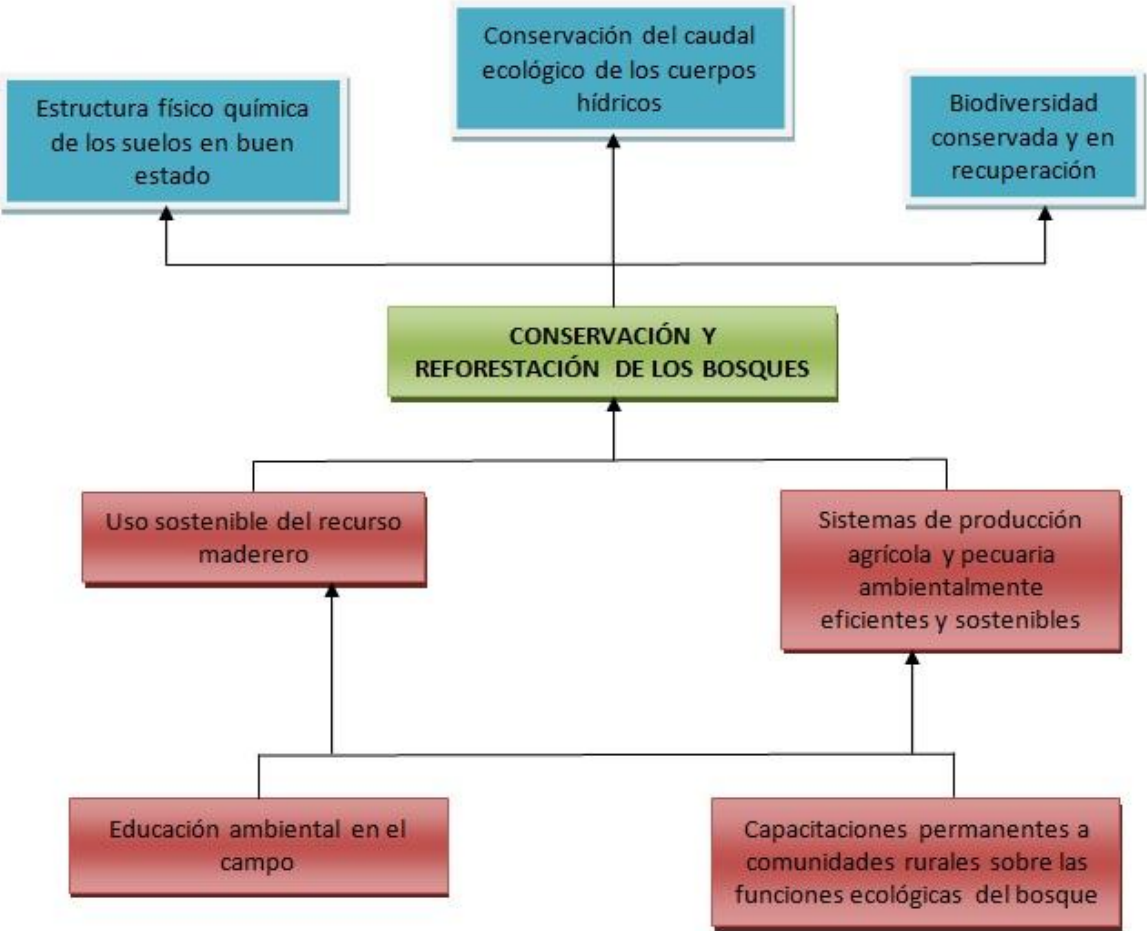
Conservación del caudal ecológico de los cuerpos hídricos

Estructura físico química de los suelos en buen estado

Biodiversidad conservada y en recuperación

CONSERVACIÓN Y REFORESTACIÓN DE LOS BOSQUES

Uso sostenible del recurso maderero

Sistemas de producción agrícola y pecuaria ambientalmente eficientes y sostenibles

Educación ambiental en el campo

Capacitaciones permanentes a comunidades rurales sobre las funciones ecológicas del bosque